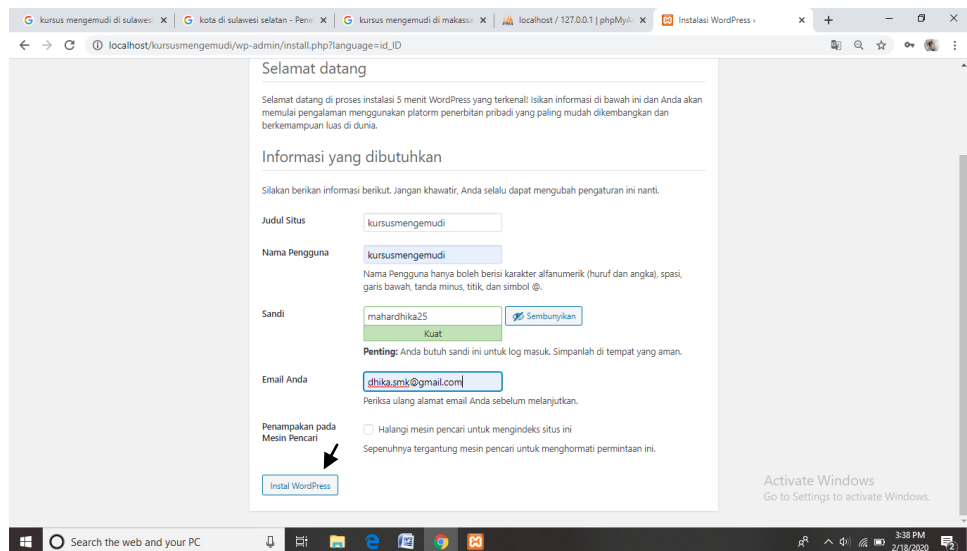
G kursus mengemudi di sulawesi × | G kota di sulawesi selatan - Pene × | G kursus mengemudi di makassa × | localhost / 127.0.0.1 | phpMyA × | Instalasi WordPress › × | +

localhost/kursusmengemudi/wp-admin/install.php?language=id_ID

Selamat datang

Selamat datang di proses instalasi 5 menit WordPress yang terkenal! Isikan informasi di bawah ini dan Anda akan memulai pengalaman menggunakan platorm penerbitan pribadi yang paling mudah dikembangkan dan berkemampuan luas di dunia.

Informasi yang dibutuhkan

Silakan berikan informasi berikut. Jangan khawatir, Anda selalu dapat mengubah pengaturan ini nanti.

Judul Situs
kursusmengemudi

Nama Pengguna
kursusmengemudi
Nama Pengguna hanya boleh berisi karakter alfanumerik (huruf dan angka), spasi, garis bawah, tanda minus, titik, dan simbol @.

Sandi
mahardhika25
Sembunyikan
Kuat
Penting: Anda butuh sandi ini untuk log masuk. Simpanlah di tempat yang aman.

Email Anda
dhika.smk@gmail.com
Periksa ulang alamat email Anda sebelum melanjutkan.

Penampakan pada Mesin Pencari
Halangi mesin pencari untuk mengindeks situs ini
Sepenuhnya tergantung mesin pencari untuk menghormati permintaan ini.

Instal WordPress

Activate Windows
Go to Settings to activate Windows.

Search the web and your PC

3:38 PM
2/18/2020
2